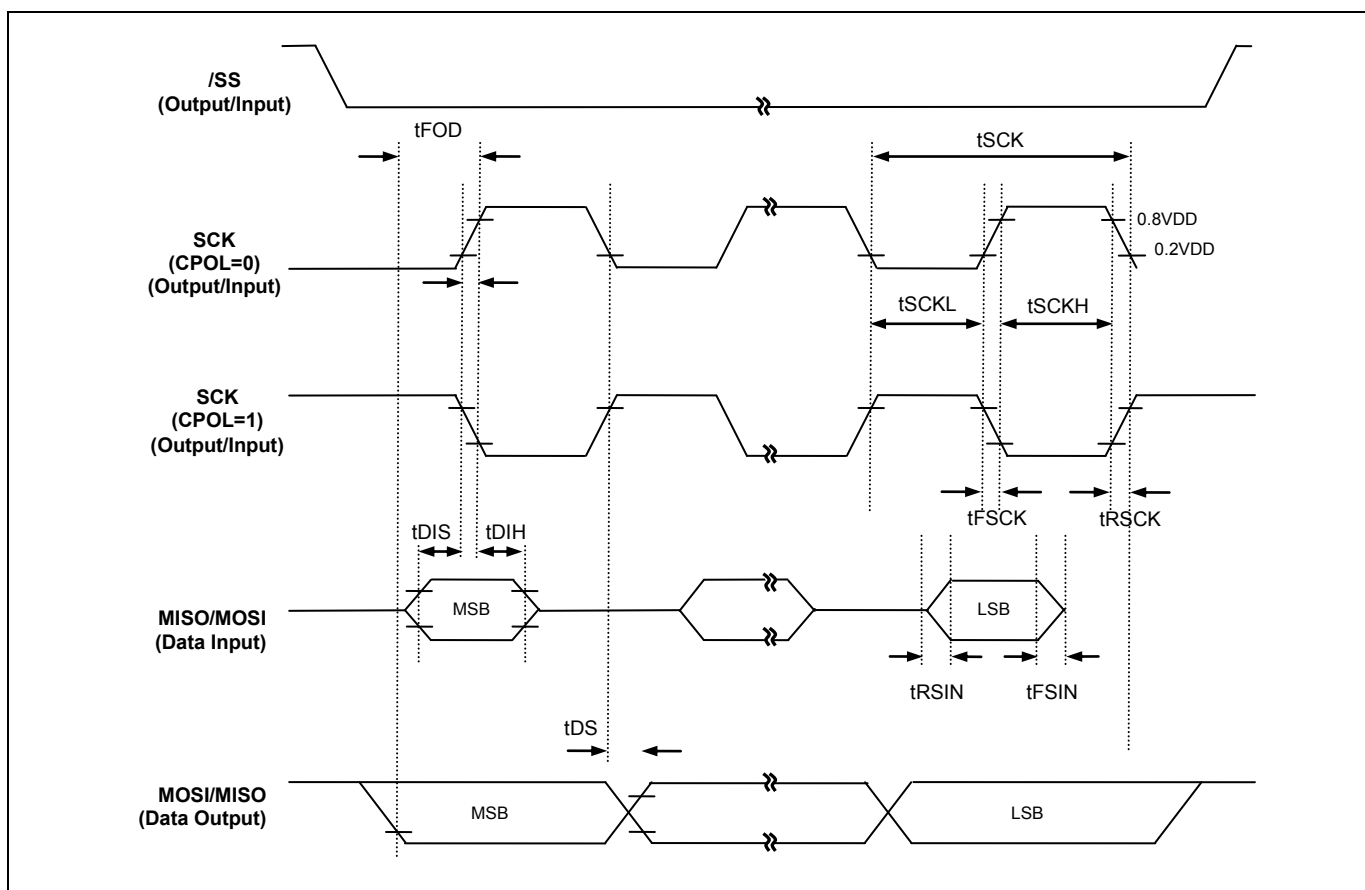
/SS
(Output/Input)

tFOD

tSCK

SCK
(CPOL=0)
(Output/Input)

0.8VDD
0.2VDD

tSCKL
tSCKH

SCK
(CPOL=1)
(Output/Input)

tFSCK
tRSCK

tDIS
tDIH

MISO/MOSI
(Data Input)

MSB
LSB

tRSIN
tFSIN

tDS

MOSI/MISO
(Data Output)

MSB
LSB